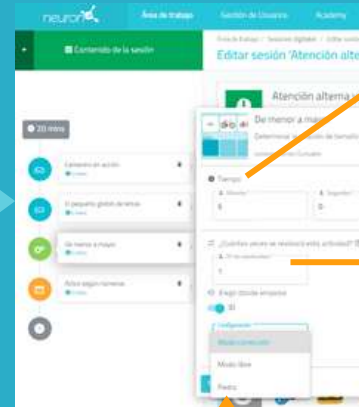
neuron

Área de trabajo

Gestión de Usuarios

Academy

Contenido de la sesión

Editar sesión 'Atención alte

20 mins

Caminito en acción

El pequeño globo de letras

De menor a mayor

Actos según números

Atención alterna

De menor a mayo

Tiempo

Minutos

Segundos

5

0

¿Cuántas veces se realizará esta actividad?

1

El rigor donde empieza

SÍ

Configuración

Modo corrección

Modo libre

Pedro

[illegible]